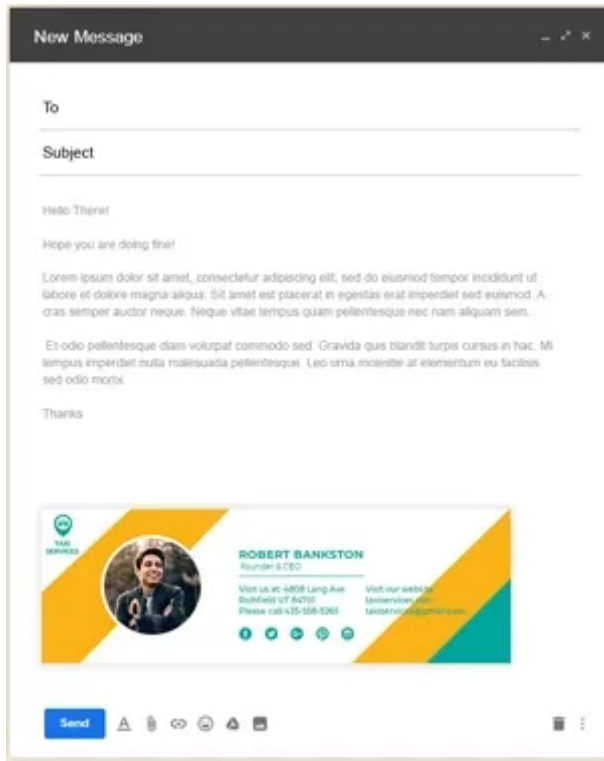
New Message

To

Subject

Hello There!

Hope you are doing fine!

Lorem ipsum dolor sit amet, consectetur adipiscing elit, sed do eiusmod tempor incididunt ut labore et dolore magna aliqua. Sit amet est placerat in egestas erat imperdiet sed euismod. A cras semper auctor neque. Neque vitae tempus quam pellentesque nec nam aliquam sem.

Et odio pellentesque diam volutpat commodo sed. Gravida quis blandit turpis cursus in hac. Mi tempus imperdiet nulla malesuada pellentesque. Leo urna molestie at elementum eu facilisis sed odio morbi.

Thanks

TAXI SERVICES

ROBERT BANKSTON
Founder & CEO

Visit us at: 4808 Lang Ave Richfield UT 84701
Please call: 435-558-5265

Visit our website: taxiservices.com
taxiservices@gmail.com

Send